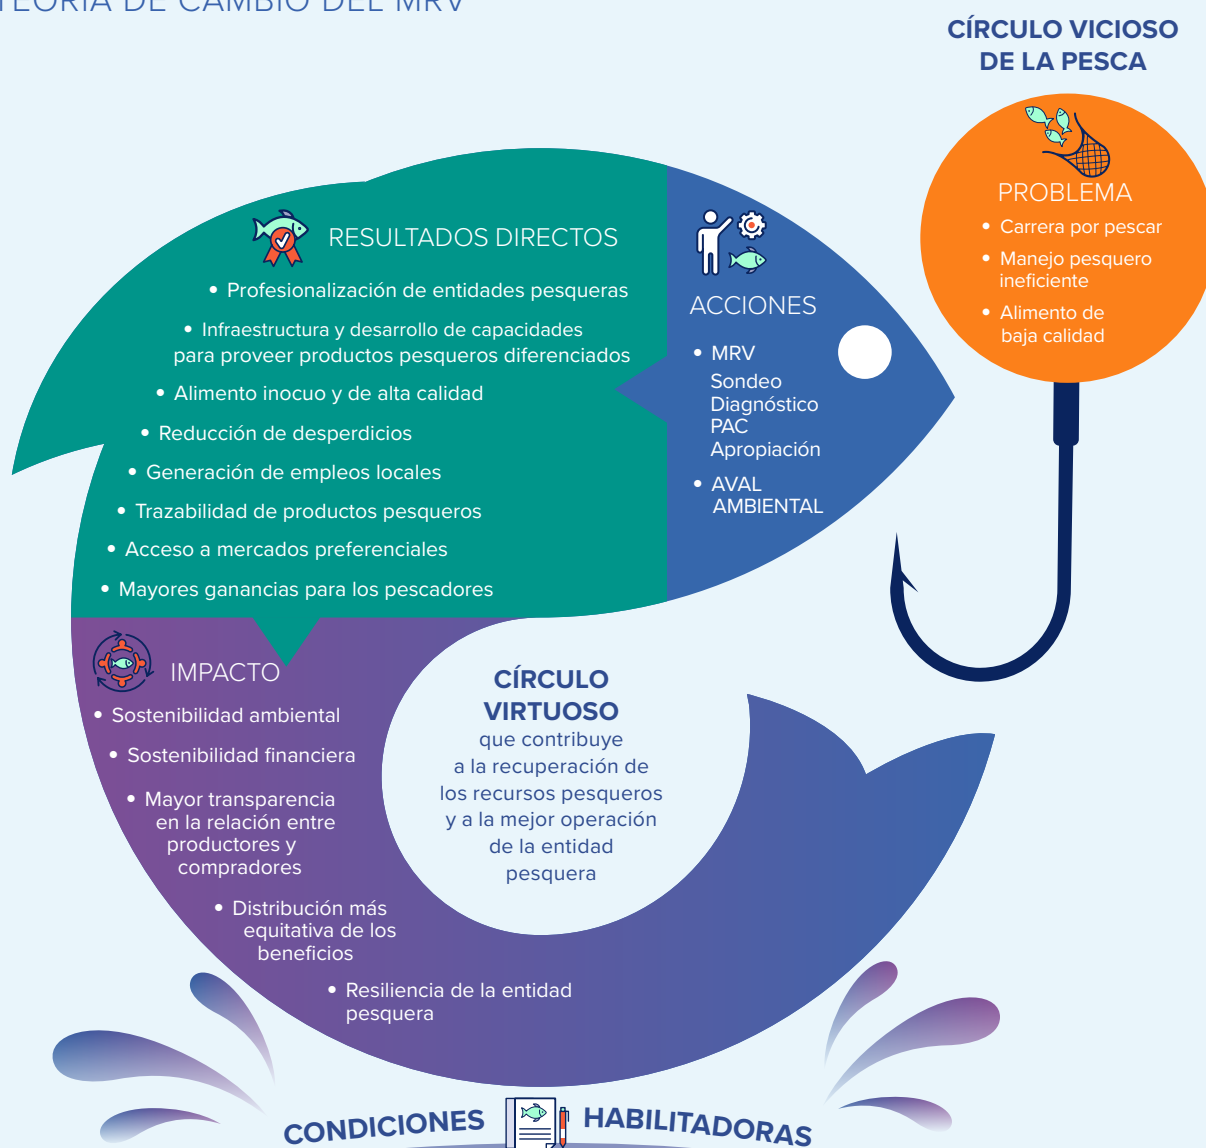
TEORÍA DE CAMBIO DEL MRV

CÍRCULO VICIOSO DE LA PESCA

PROBLEMA
• Carrera por pescar
• Manejo pesquero ineficiente
• Alimento de baja calidad

RESULTADOS DIRECTOS
• Profesionalización de entidades pesqueras
• Infraestructura y desarrollo de capacidades para proveer productos pesqueros diferenciados
• Alimento inocuo y de alta calidad
• Reducción de desperdicios
• Generación de empleos locales
• Trazabilidad de productos pesqueros
• Acceso a mercados preferenciales
• Mayores ganancias para los pescadores

ACCIONES
• MRV
Sondeo
Diagnóstico
PAC
Apropiación
• AVAL AMBIENTAL

IMPACTO
• Sostenibilidad ambiental
• Sostenibilidad financiera
• Mayor transparencia en la relación entre productores y compradores
• Distribución más equitativa de los beneficios
• Resiliencia de la entidad pesquera

CÍRCULO VIRTUOSO
que contribuye a la recuperación de los recursos pesqueros y a la mejor operación de la entidad pesquera

CONDICIONES HABILITADORAS